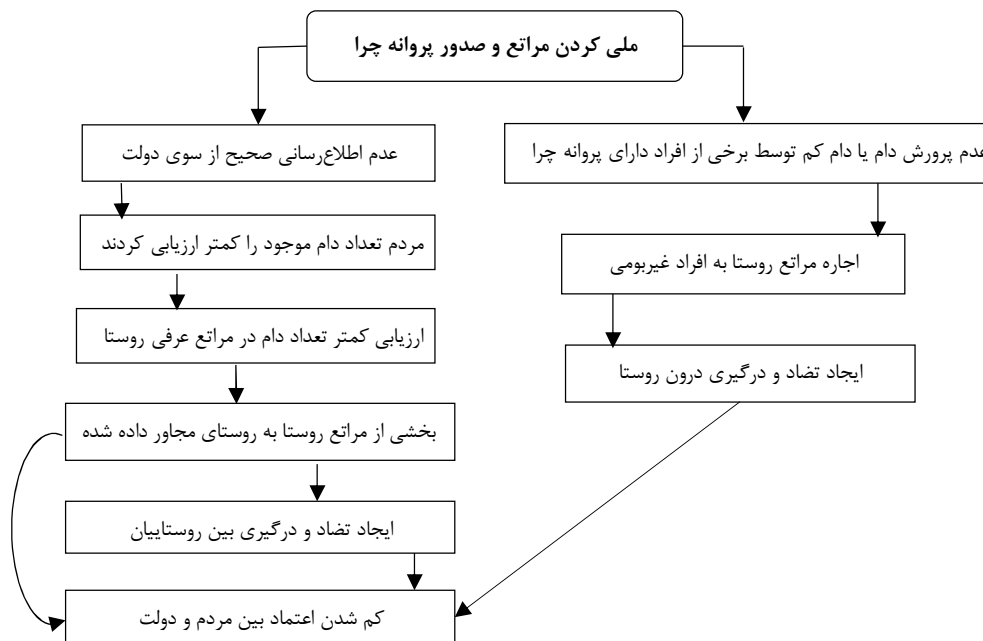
ملی کردن مراتع و صدور پروانه چرا

عدم پرورش دام یا دام کم توسط برخی از افراد دارای پروانه چرا

اجاره مراتع روستا به افراد غیربومی

ایجاد تضاد و درگیری درون روستا

عدم اطلاع‌رسانی صحیح از سوی دولت

مردم تعداد دام موجود را کمتر ارزیابی کردند

ارزیابی کمتر تعداد دام در مراتع عرفی روستا

بخشی از مراتع روستا به روستای مجاور داده شده

ایجاد تضاد و درگیری بین روستاییان

کم شدن اعتماد بین مردم و دولت